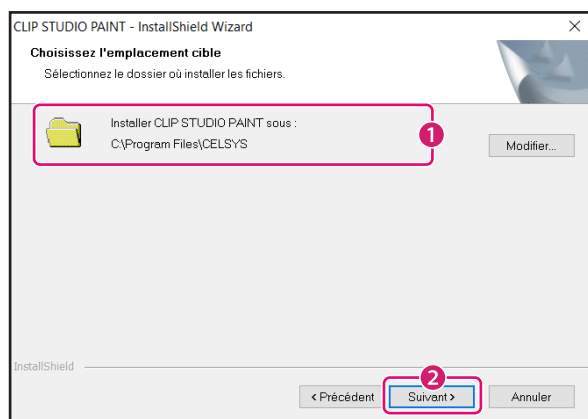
CLIP STUDIO PAINT - InstallShield Wizard

×

Choisissez l'emplacement cible

Sélectionnez le dossier où installer les fichiers.

Installer CLIP STUDIO PAINT sous :
C:\Program Files\CELSYS

1

Modifier...

InstallShield

2

< Précédent

Suivant >

Annuler